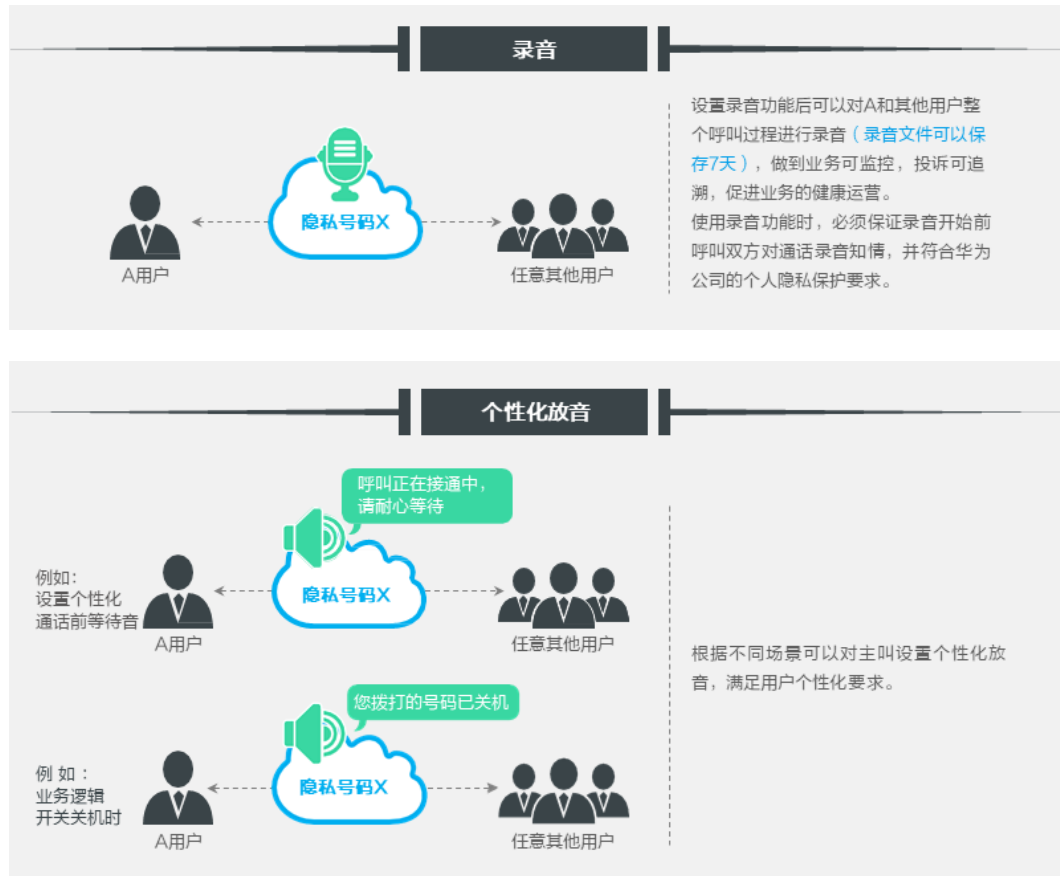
录音

隐私号码X

A用户

任意其他用户

设置录音功能后可以对A和其他用户整个呼叫过程进行录音（录音文件可以保存7天），做到业务可监控，投诉可追溯，促进业务的健康运营。
使用录音功能时，必须保证录音开始前呼叫双方对通话录音知情，并符合华为公司的个人隐私保护要求。

个性化放音

呼叫正在接通中，请耐心等待

例如：
设置个性化通话前等待音

隐私号码X

A用户

任意其他用户

您拨打的号码已关机

例 如：
业务逻辑
开关关机时

隐私号码X

A用户

任意其他用户

根据不同场景可以对主叫设置个性化放音，满足用户个性化要求。